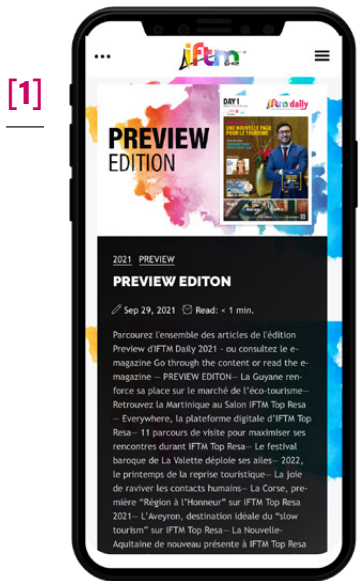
[1]

iftm daily

PREVIEW EDITION

DAY 1

iftm daily

UNE NOUVELLE PAGE POUR LE TOURISME

2021 PREVIEW

PREVIEW EDITON

Sep 29, 2021 Read: < 1 min.

Parcourez l'ensemble des articles de l'édition Preview d'IFTM Daily 2021 - ou consultez le e-magazine Go through the content or read the e-magazine -- PREVIEW EDITON-- La Guyane renforce sa place sur le marché de l'éco-tourisme-- Retrouvez la Martinique au Salon IFTM Top Resa -- Everywhere, la plateforme digitale d'IFTM Top Resa-- 11 parcours de visite pour maximiser ses rencontres durant IFTM Top Resa-- Le festival baroque de La Valette déploie ses ailes-- 2022, le printemps de la reprise touristique-- La joie de raviver les contacts humains-- La Corse, première "Région à l'Honneur" sur IFTM Top Resa 2021-- L'Aveyron, destination idéale du "slow tourism" sur IFTM Top Resa-- La Nouvelle-Aquitaine de nouveau présente à IFTM Top Resa